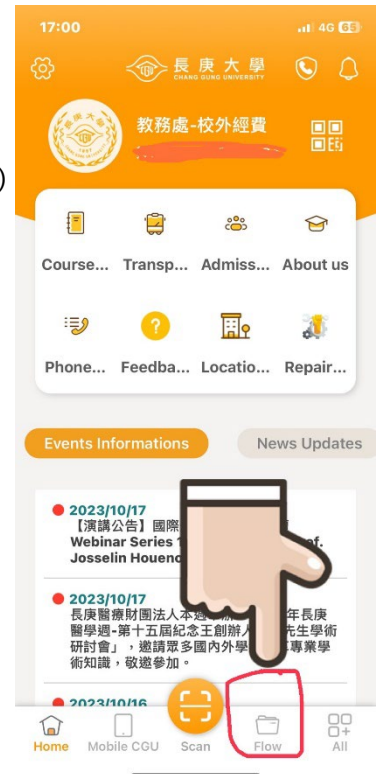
17:00
4G 65

長庚大學
CHANG GUNG UNIVERSITY

教務處-校外經費
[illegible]

Course...
Transp...
Admiss...
About us
Phone...
Feedba...
Locatio...
Repair...

Events Informations
News Updates

2023/10/17
【演講公告】國際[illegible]
Webinar Series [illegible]f.
Josselin Houenc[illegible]

2023/10/17
長庚醫療財團法人本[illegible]年長庚醫學週-第十五屆紀念王創辦人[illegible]先生學術研討會」，邀請眾多國內外學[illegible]專業學術知識，敬邀參加。

2023/10/16

Home
Mobile CGU
Scan
Flow
All